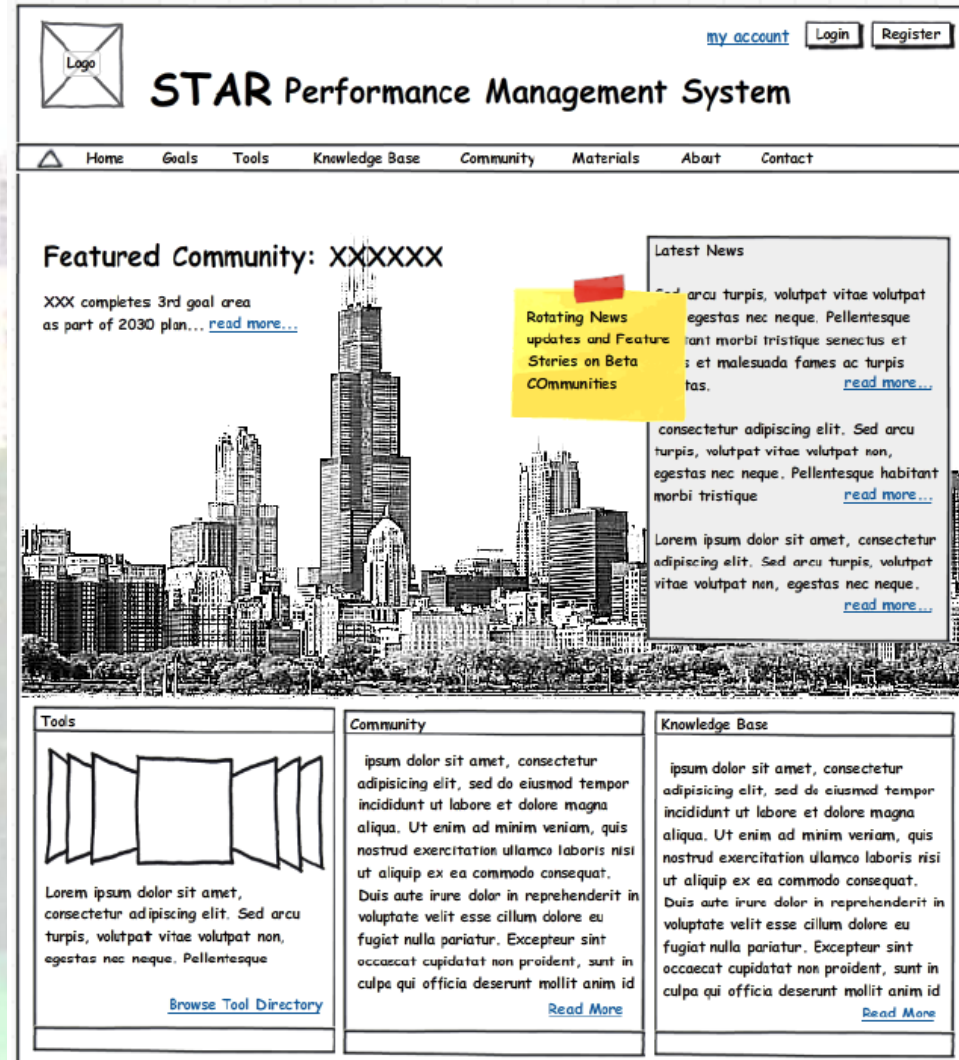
Logo

my account Login Register

STAR Performance Management System

Home Goals Tools Knowledge Base Community Materials About Contact

Featured Community: XXXXXX

XXX completes 3rd goal area as part of 2030 plan... read more...

Rotating News updates and Feature Stories on Beta COmmunities

Latest News

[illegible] arcu turpis, volutpat vitae volutpat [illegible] egestas nec neque. Pellentesque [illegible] tant morbi tristique senectus et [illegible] s et malesuada fames ac turpis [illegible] tas. read more...

consectetur adipiscing elit. Sed arcu turpis, volutpat vitae volutpat non, egestas nec neque. Pellentesque habitant morbi tristique read more...

Lorem ipsum dolor sit amet, consectetur adipiscing elit. Sed arcu turpis, volutpat vitae volutpat non, egestas nec neque. read more...

Tools

Lorem ipsum dolor sit amet, consectetur adipiscing elit. Sed arcu turpis, volutpat vitae volutpat non, egestas nec neque. Pellentesque

Browse Tool Directory

Community

ipsum dolor sit amet, consectetur adipisicing elit, sed do eiusmod tempor incididunt ut labore et dolore magna aliqua. Ut enim ad minim veniam, quis nostrud exercitation ullamco laboris nisi ut aliquip ex ea commodo consequat. Duis aute irure dolor in reprehenderit in voluptate velit esse cillum dolore eu fugiat nulla pariatur. Excepteur sint occaecat cupidatat non proident, sunt in culpa qui officia deserunt mollit anim id

Read More

Knowledge Base

ipsum dolor sit amet, consectetur adipisicing elit, sed do eiusmod tempor incididunt ut labore et dolore magna aliqua. Ut enim ad minim veniam, quis nostrud exercitation ullamco laboris nisi ut aliquip ex ea commodo consequat. Duis aute irure dolor in reprehenderit in voluptate velit esse cillum dolore eu fugiat nulla pariatur. Excepteur sint occaecat cupidatat non proident, sunt in culpa qui officia deserunt mollit anim id

Read More